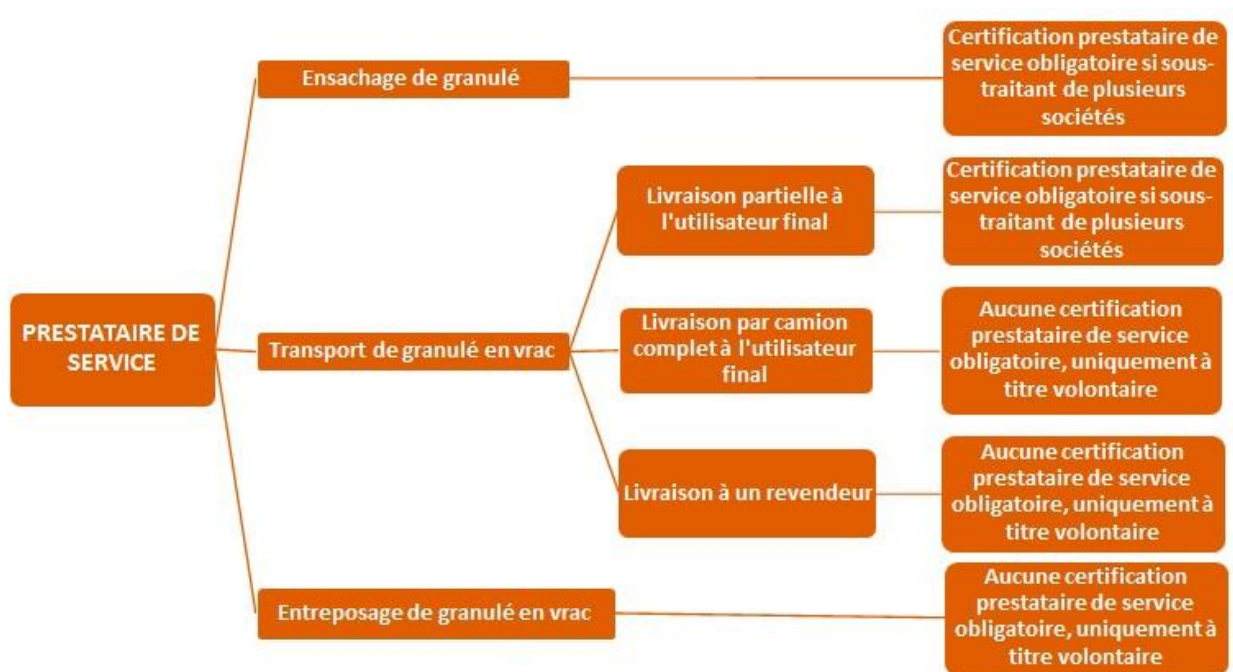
PRESTATAIRE DE SERVICE

Ensachage de granulé

Certification prestataire de service obligatoire si sous-traitant de plusieurs sociétés

Transport de granulé en vrac

Livraison partielle à l'utilisateur final

Certification prestataire de service obligatoire si sous-traitant de plusieurs sociétés

Livraison par camion complet à l'utilisateur final

Aucune certification prestataire de service obligatoire, uniquement à titre volontaire

Livraison à un revendeur

Aucune certification prestataire de service obligatoire, uniquement à titre volontaire

Entreposage de granulé en vrac

Aucune certification prestataire de service obligatoire, uniquement à titre volontaire